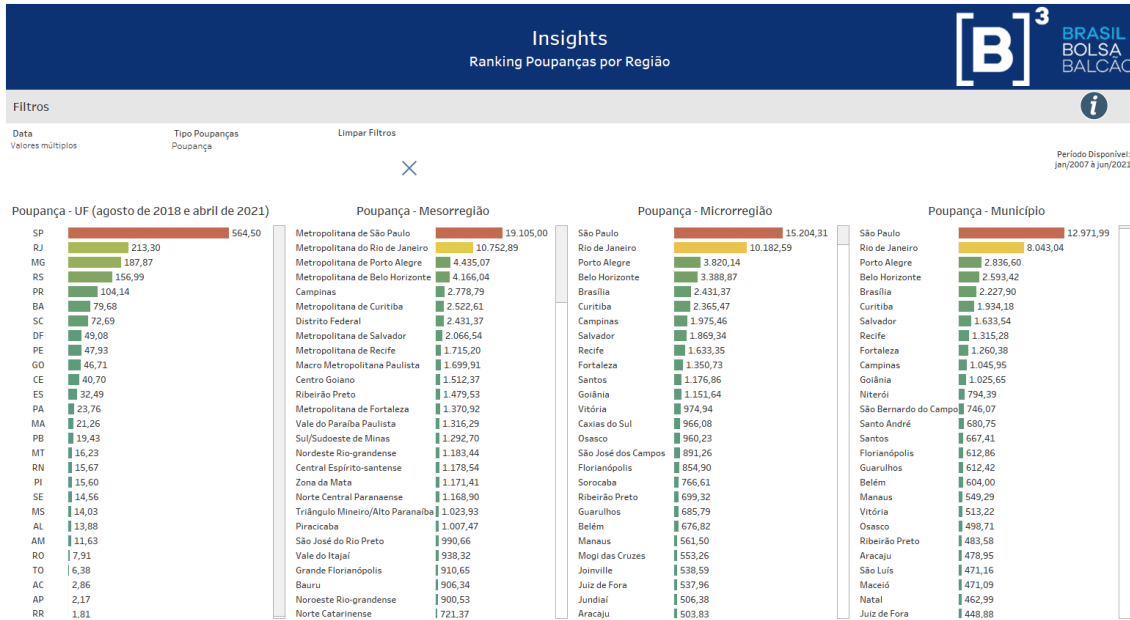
Insights
Ranking Poupanças por Região

[B]³ BRASIL BOLSA BALCÃO

Filtros

Data
Valores múltiplos

Tipo Poupanças
Poupança

Limpar Filtros

Período Disponível: jan/2007 à jun/2021

Poupança - UF (agosto de 2018 e abril de 2021)

| UF | Valor |
|---|---|
| SP | 564,50 |
| RJ | 213,30 |
| MG | 187,87 |
| RS | 156,99 |
| PR | 104,14 |
| BA | 79,68 |
| SC | 72,69 |
| DF | 49,08 |
| PE | 47,93 |
| GO | 46,71 |
| CE | 40,70 |
| ES | 32,49 |
| PA | 23,76 |
| MA | 21,26 |
| PB | 19,43 |
| MT | 16,23 |
| RN | 15,67 |
| PI | 15,60 |
| SE | 14,56 |
| MS | 14,03 |
| AL | 13,88 |
| AM | 11,63 |
| RO | 7,91 |
| TO | 6,38 |
| AC | 2,86 |
| AP | 2,17 |
| RR | 1,81 |

Poupança - Mesorregião

| Mesorregião | Valor |
|---|---|
| Metropolitana de São Paulo | 19.105,00 |
| Metropolitana do Rio de Janeiro | 10.752,89 |
| Metropolitana de Porto Alegre | 4.435,07 |
| Metropolitana de Belo Horizonte | 4.166,04 |
| Campinas | 2.778,79 |
| Metropolitana de Curitiba | 2.522,61 |
| Distrito Federal | 2.431,37 |
| Metropolitana de Salvador | 2.066,54 |
| Metropolitana de Recife | 1.715,20 |
| Macro Metropolitana Paulista | 1.699,91 |
| Centro Goiano | 1.512,37 |
| Ribeirão Preto | 1.479,53 |
| Metropolitana de Fortaleza | 1.370,92 |
| Vale do Paraíba Paulista | 1.316,29 |
| Sul/Sudoeste de Minas | 1.292,70 |
| Nordeste Rio-grandense | 1.183,44 |
| Central Espírito-santense | 1.178,54 |
| Zona da Mata | 1.171,41 |
| Norte Central Paranaense | 1.168,90 |
| Triângulo Mineiro/Alto Paranaíba | 1.023,93 |
| Piracicaba | 1.007,47 |
| São José do Rio Preto | 990,66 |
| Vale do Itajaí | 938,32 |
| Grande Florianópolis | 910,65 |
| Bauru | 906,34 |
| Noroeste Rio-grandense | 900,53 |
| Norte Catarinense | 721,37 |

Poupança - Microrregião

| Microrregião | Valor |
|---|---|
| São Paulo | 15.204,31 |
| Rio de Janeiro | 10.182,59 |
| Porto Alegre | 3.820,14 |
| Belo Horizonte | 3.388,87 |
| Brasília | 2.431,37 |
| Curitiba | 2.365,47 |
| Campinas | 1.975,46 |
| Salvador | 1.869,34 |
| Recife | 1.633,35 |
| Fortaleza | 1.350,73 |
| Santos | 1.176,86 |
| Goiânia | 1.151,64 |
| Vitória | 974,94 |
| Caxias do Sul | 966,08 |
| Osasco | 960,23 |
| São José dos Campos | 891,26 |
| Florianópolis | 854,90 |
| Sorocaba | 766,61 |
| Ribeirão Preto | 699,32 |
| Guarulhos | 685,79 |
| Belém | 676,82 |
| Manaus | 561,50 |
| Mogi das Cruzes | 553,26 |
| Joinville | 538,59 |
| Juiz de Fora | 537,96 |
| Jundiaí | 506,38 |
| Aracaju | 503,83 |

Poupança - Município

| Município | Valor |
|---|---|
| São Paulo | 12.971,99 |
| Rio de Janeiro | 8.043,04 |
| Porto Alegre | 2.836,60 |
| Belo Horizonte | 2.593,42 |
| Brasília | 2.227,90 |
| Curitiba | 1.934,18 |
| Salvador | 1.633,54 |
| Recife | 1.315,28 |
| Fortaleza | 1.260,38 |
| Campinas | 1.045,95 |
| Goiânia | 1.025,65 |
| Niterói | 794,39 |
| São Bernardo do Campo | 746,07 |
| Santo André | 680,75 |
| Santos | 667,41 |
| Florianópolis | 612,86 |
| Guarulhos | 612,42 |
| Belém | 604,00 |
| Manaus | 549,29 |
| Vitória | 513,22 |
| Osasco | 498,71 |
| Ribeirão Preto | 483,58 |
| Aracaju | 478,95 |
| São Luís | 471,16 |
| Maceió | 471,09 |
| Natal | 462,99 |
| Juiz de Fora | 448,88 |